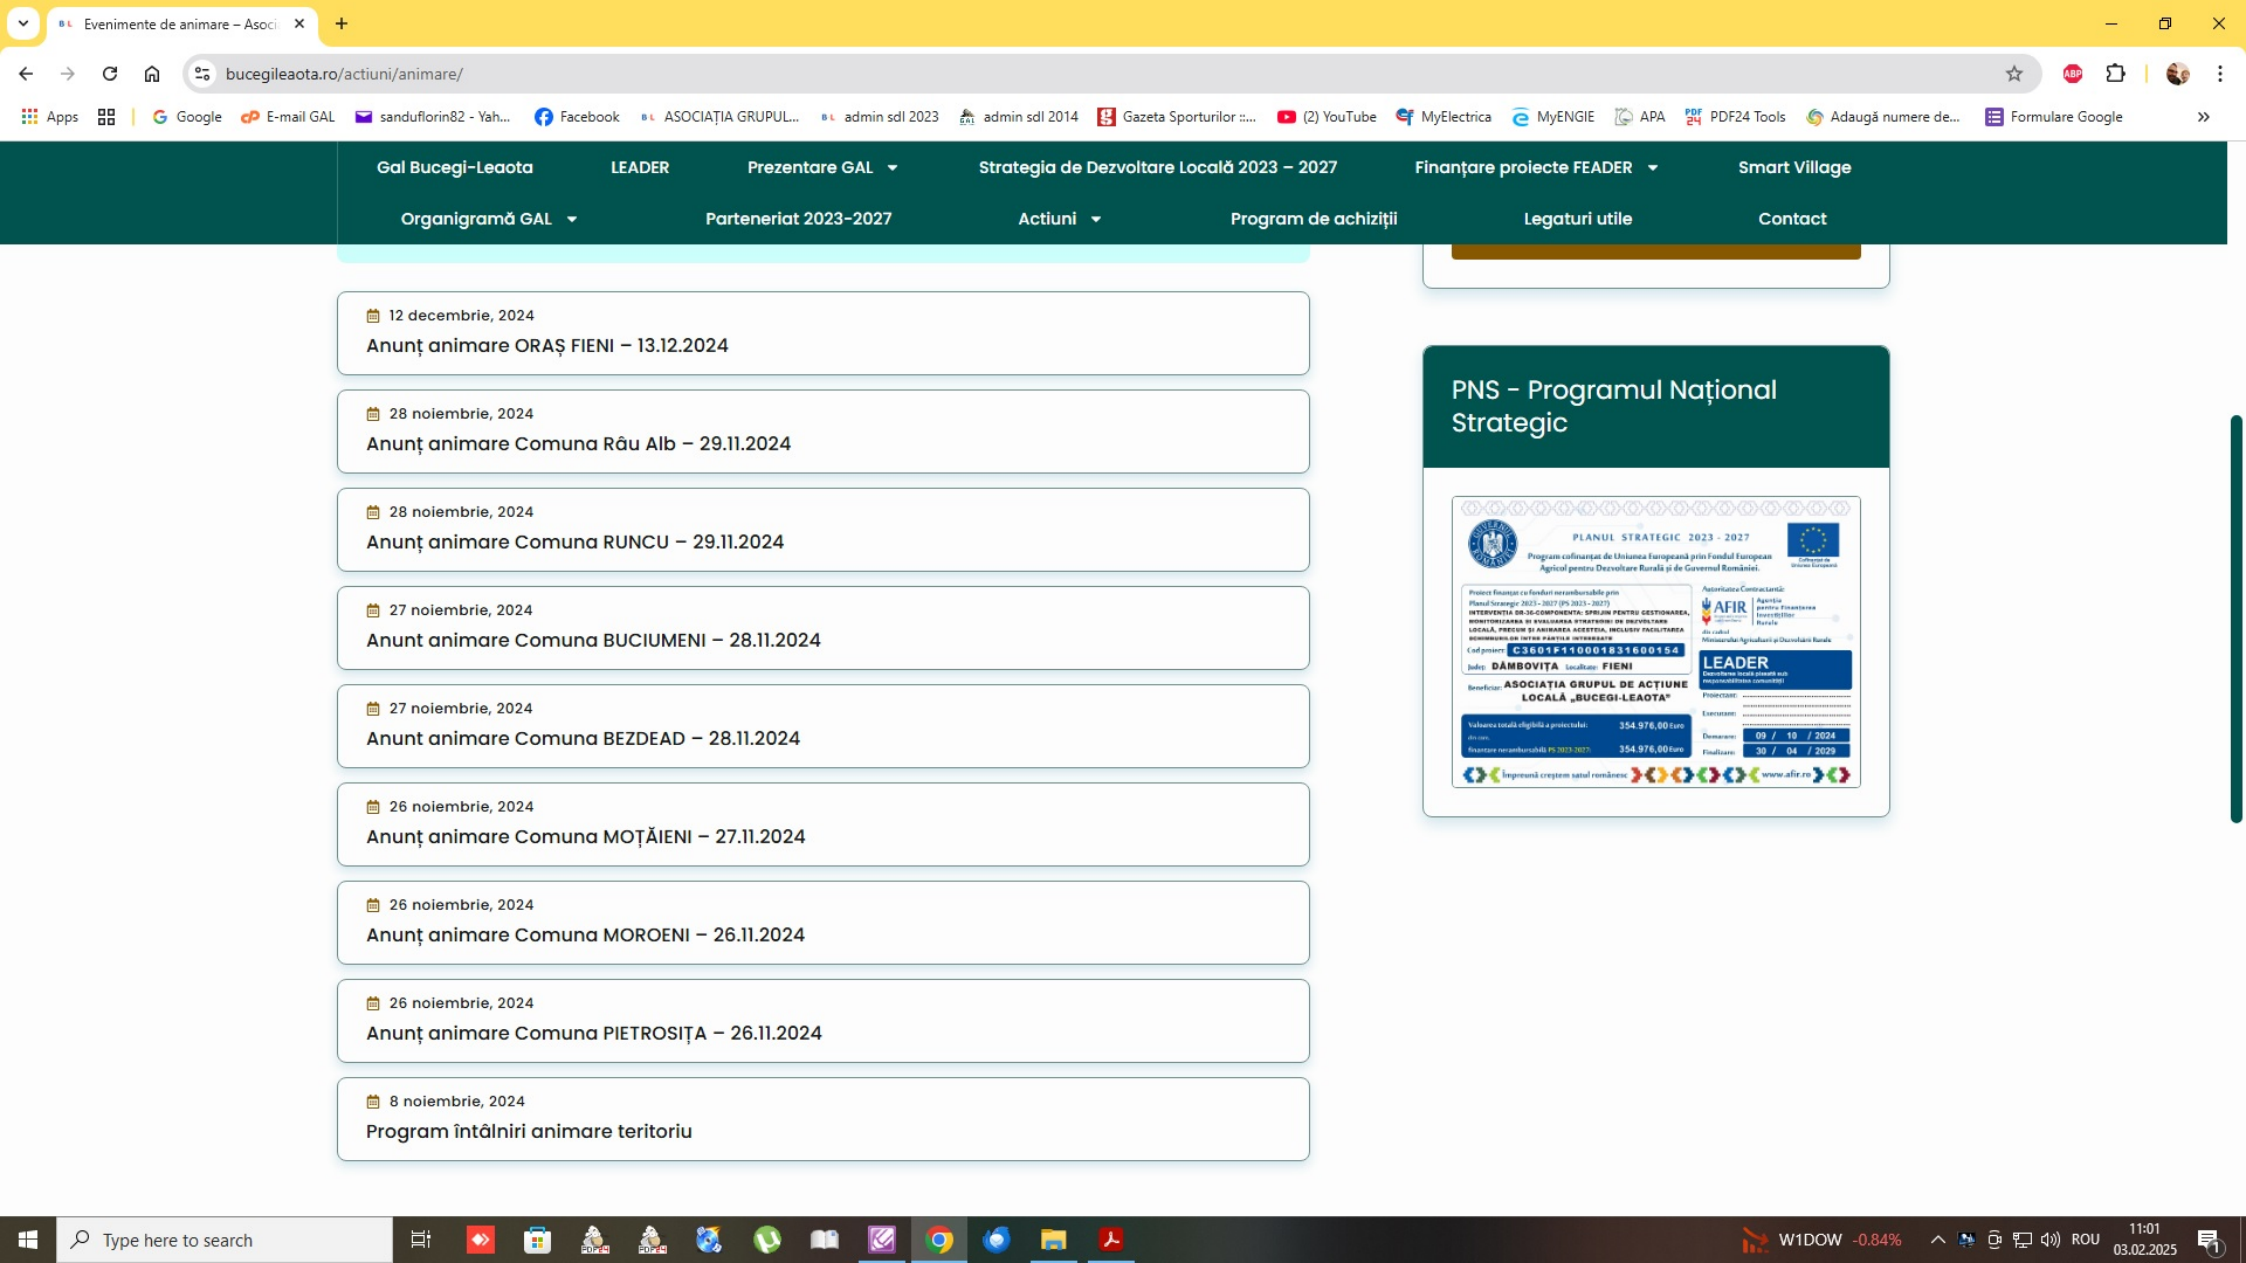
Evenimente de animare – Asoci

bucegileaota.ro/actiuni/animare/

Apps | Google | E-mail GAL | sanduflorin82 - Yah... | Facebook | ASOCIAȚIA GRUPUL... | admin sdl 2023 | admin sdl 2014 | Gazeta Sporturilor :... | (2) YouTube | MyElectrica | MyENGIE | APA | PDF24 Tools | Adaugă numere de... | Formulare Google

Gal Bucegi-Leaota | LEADER | Prezentare GAL | Strategia de Dezvoltare Locală 2023 – 2027 | Finanțare proiecte FEADER | Smart Village
Organigramă GAL | Parteneriat 2023-2027 | Actiuni | Program de achiziții | Legaturi utile | Contact

12 decembrie, 2024
Anunț animare ORAȘ FIENI – 13.12.2024

28 noiembrie, 2024
Anunț animare Comuna Râu Alb – 29.11.2024

28 noiembrie, 2024
Anunț animare Comuna RUNCU – 29.11.2024

27 noiembrie, 2024
Anunt animare Comuna BUCIUMENI – 28.11.2024

27 noiembrie, 2024
Anunt animare Comuna BEZDEAD – 28.11.2024

26 noiembrie, 2024
Anunț animare Comuna MOȚĂIENI – 27.11.2024

26 noiembrie, 2024
Anunț animare Comuna MOROENI – 26.11.2024

26 noiembrie, 2024
Anunț animare Comuna PIETROSIȚA – 26.11.2024

8 noiembrie, 2024
Program întâlniri animare teritoriu

PNS - Programul Național Strategic

PLANUL STRATEGIC 2023 - 2027
Program cofinanțat de Uniunea Europeană prin Fondul European Agricol pentru Dezvoltare Rurală și de Guvernul României.
AFIR
Cod proiect: C3601F110001831600154
Județ: DÂMBOVIȚA Localitate: FIENI
LEADER
Beneficiar: ASOCIAȚIA GRUPUL DE ACȚIUNE LOCALĂ „BUCEGI-LEAOTA"
354.976,00 Euro
354.976,00 Euro
09 / 10 / 2024
30 / 04 / 2029
Împreună creștem satul românesc www.afir.ro

Type here to search
W1DOW -0.84%
ROU 11:01 03.02.2025